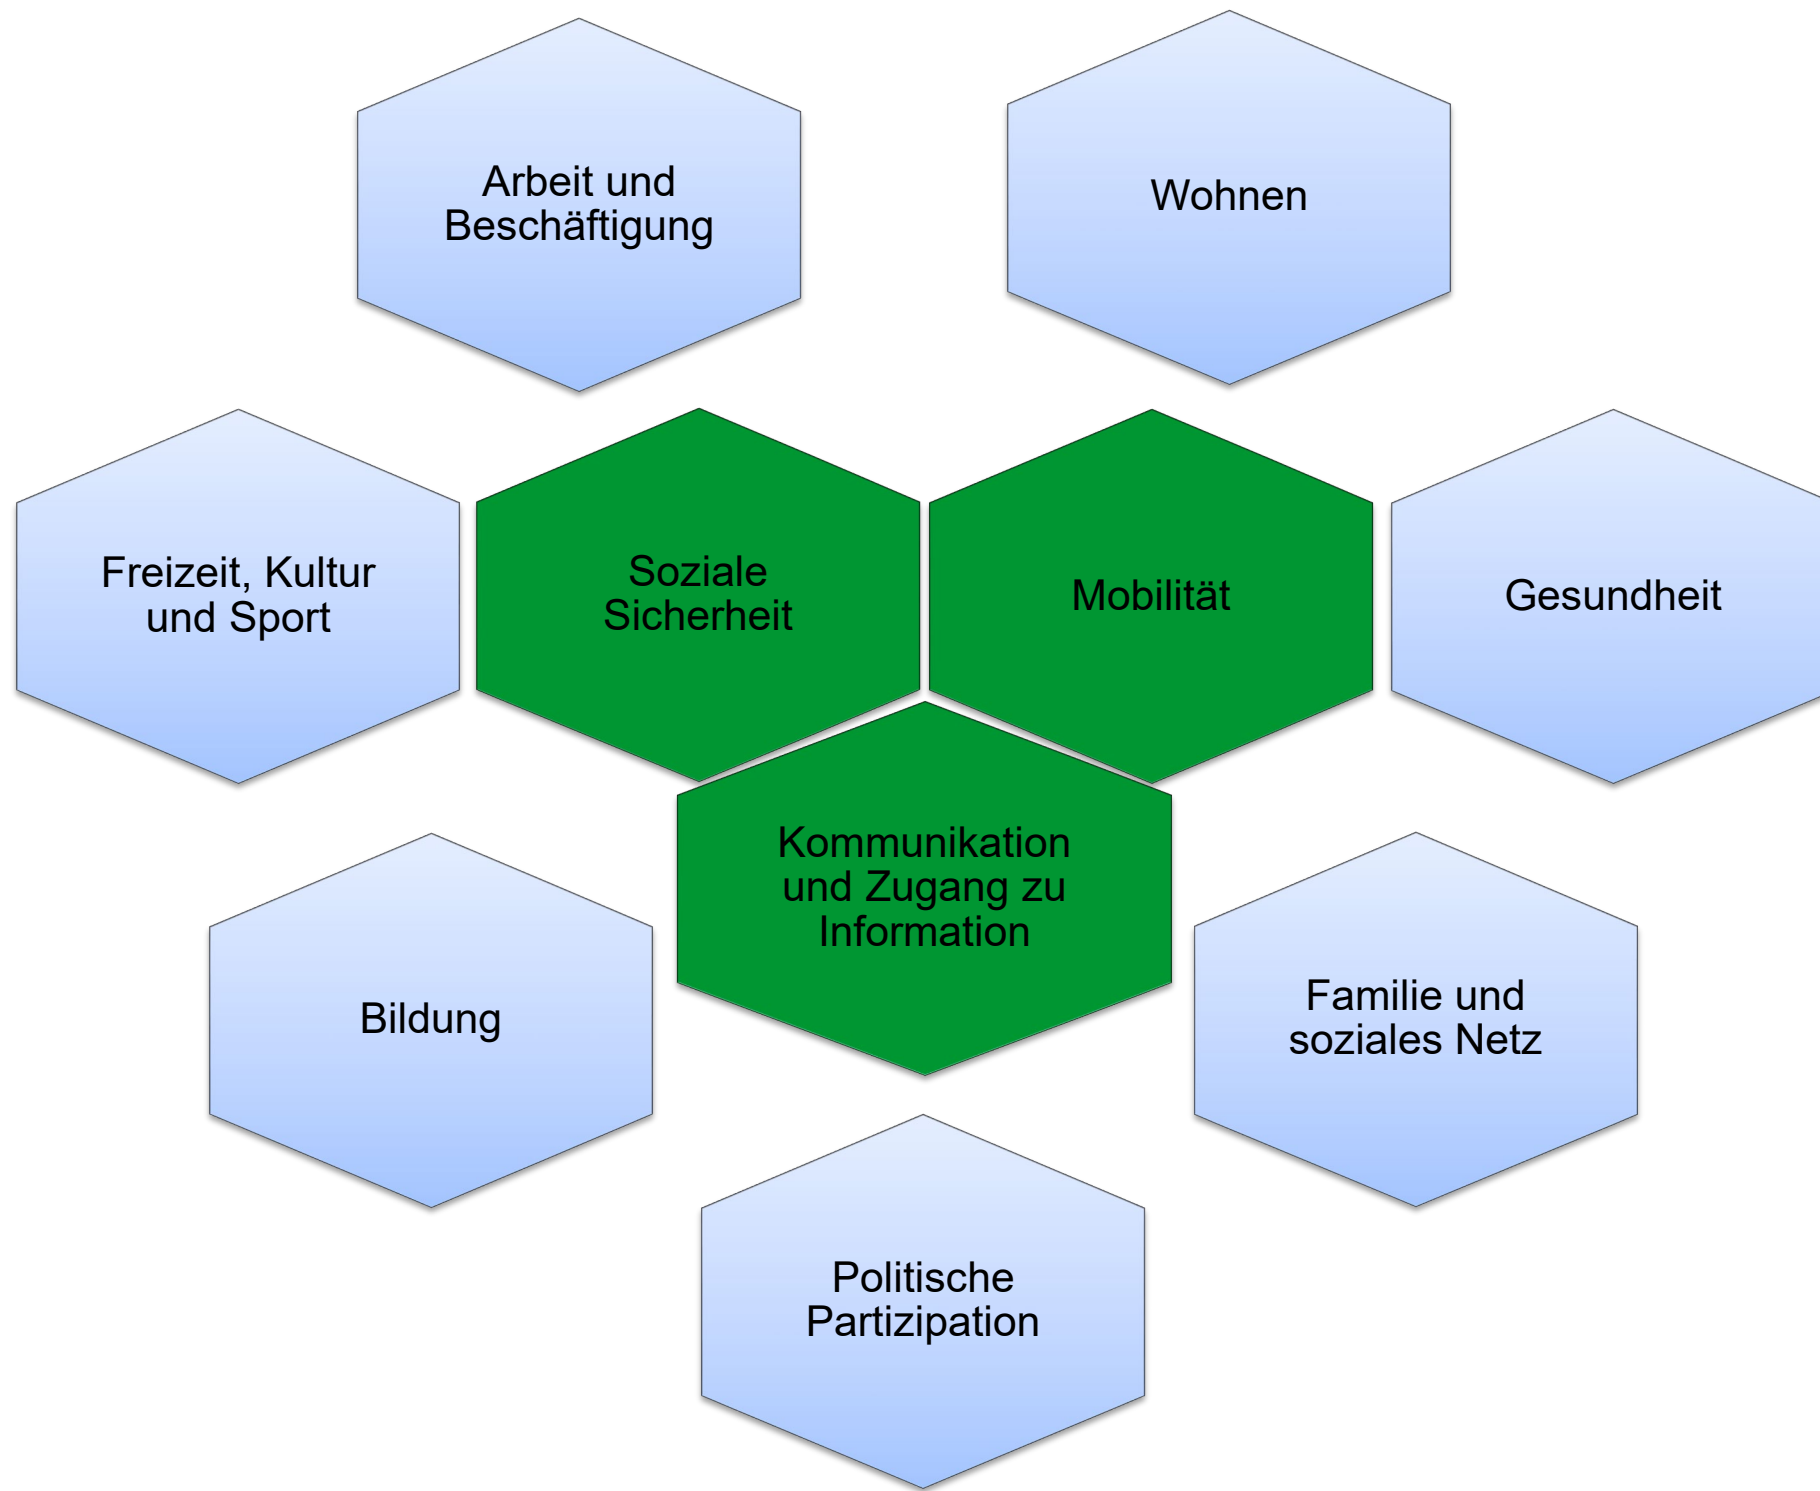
Arbeit und Beschäftigung

Wohnen

Freizeit, Kultur und Sport

Soziale Sicherheit

Mobilität

Gesundheit

Kommunikation und Zugang zu Information

Bildung

Familie und soziales Netz

Politische Partizipation